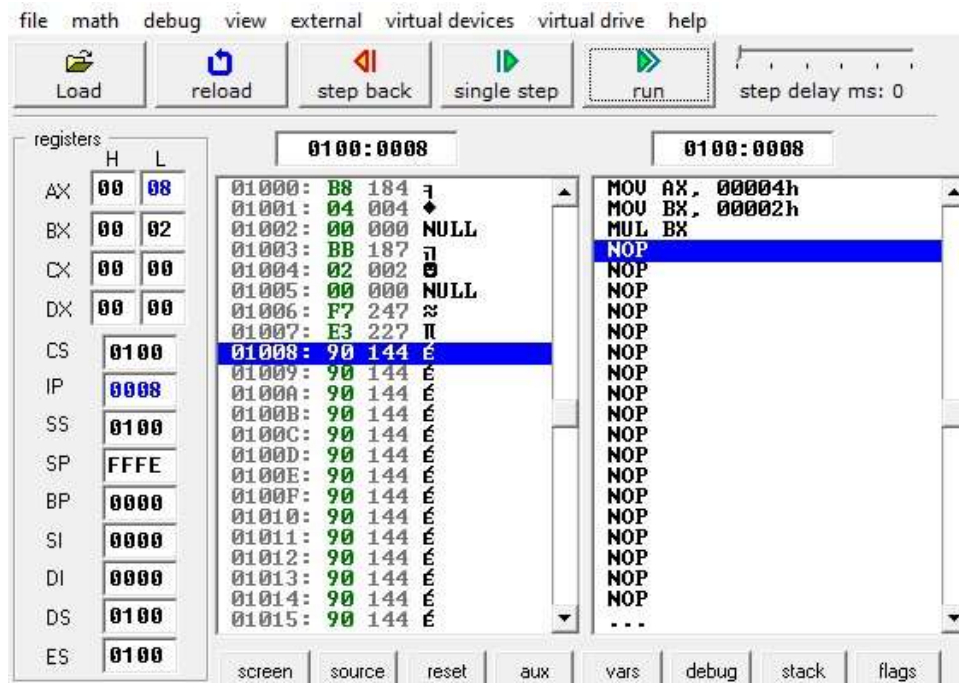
file math debug view external virtual devices virtual drive help

Load reload step back single step run step delay ms: 0

registers
H L
AX 00 08
BX 00 02
CX 00 00
DX 00 00
CS 0100
IP 0008
SS 0100
SP FFFE
BP 0000
SI 0000
DI 0000
DS 0100
ES 0100

0100:0008

01000: B8 184 ╕
01001: 04 004 ♦
01002: 00 000 NULL
01003: BB 187 ╗
01004: 02 002 ☻
01005: 00 000 NULL
01006: F7 247 ≈
01007: E3 227 π
01008: 90 144 É
01009: 90 144 É
0100A: 90 144 É
0100B: 90 144 É
0100C: 90 144 É
0100D: 90 144 É
0100E: 90 144 É
0100F: 90 144 É
01010: 90 144 É
01011: 90 144 É
01012: 90 144 É
01013: 90 144 É
01014: 90 144 É
01015: 90 144 É

0100:0008

MOV AX, 00004h
MOV BX, 00002h
MUL BX
NOP
NOP
NOP
NOP
NOP
NOP
NOP
NOP
NOP
NOP
NOP
NOP
NOP
NOP
NOP
NOP
NOP
...

screen source reset aux vars debug stack flags